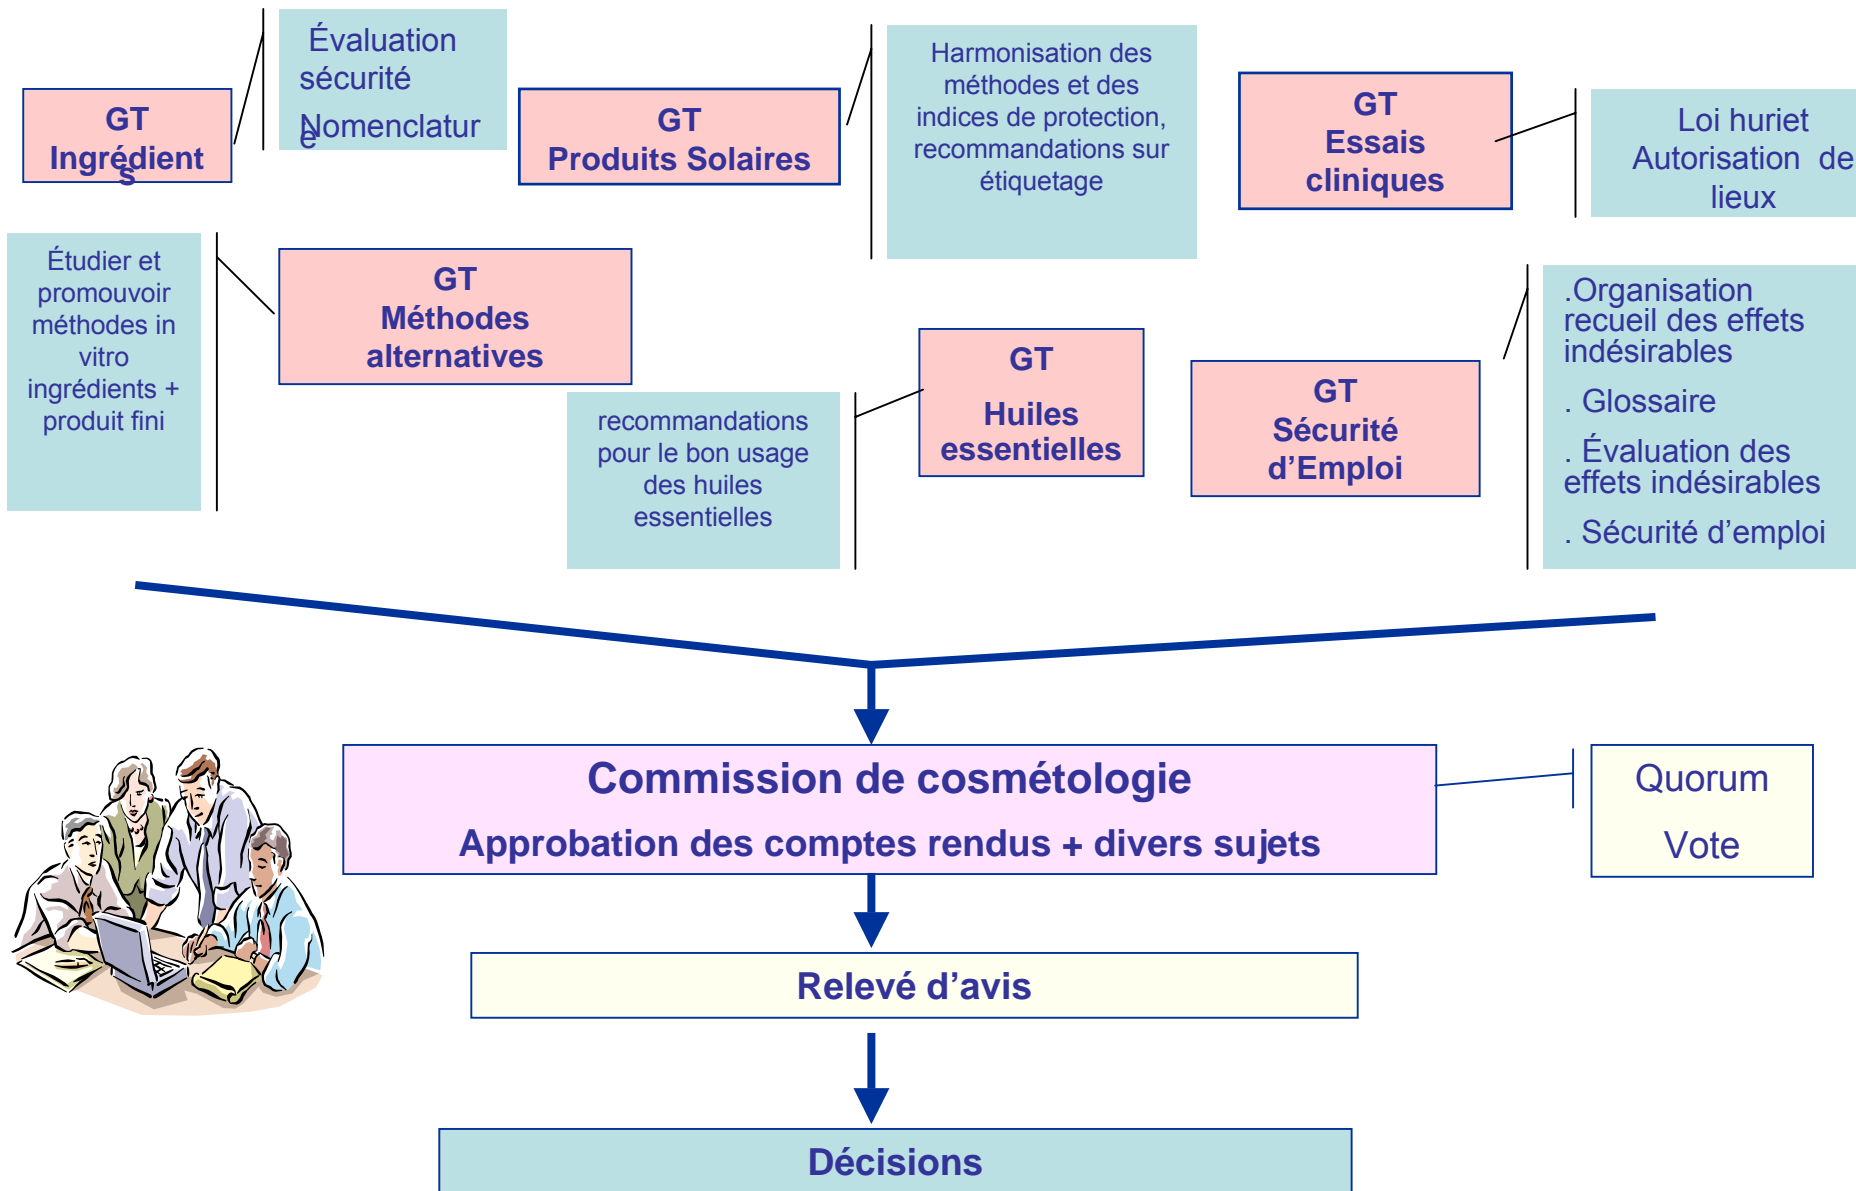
GT Ingrédients

Évaluation sécurité
Nomenclature

GT Produits Solaires

Harmonisation des méthodes et des indices de protection, recommandations sur étiquetage

GT Essais cliniques

Loi huriet
Autorisation de lieux

Étudier et promouvoir méthodes in vitro ingrédients + produit fini

GT Méthodes alternatives

recommandations pour le bon usage des huiles essentielles

GT Huiles essentielles

GT Sécurité d'Emploi

.Organisation recueil des effets indésirables
. Glossaire
. Évaluation des effets indésirables
. Sécurité d'emploi

Commission de cosmétologie
Approbation des comptes rendus + divers sujets

Quorum
Vote

Relevé d'avis

Décisions